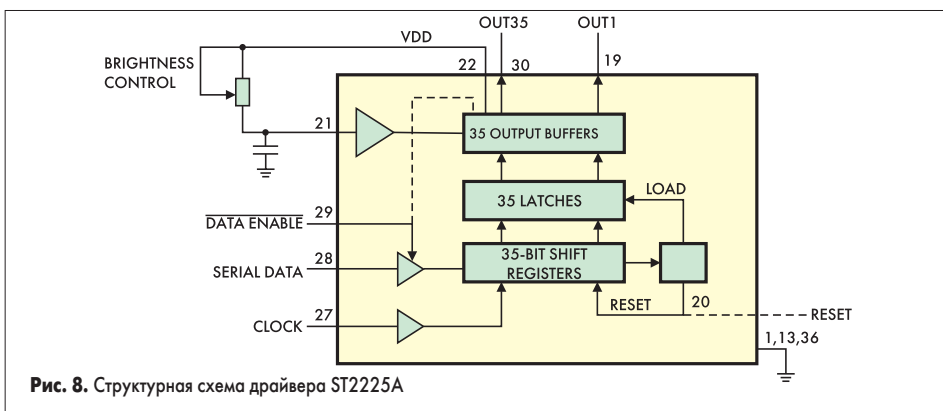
OUT35
OUT1
VDD
BRIGHTNESS CONTROL
22
30
19
21
35 OUTPUT BUFFERS
35 LATCHES
LOAD
$\overline{\text{DATA ENABLE}}$
29
SERIAL DATA
28
35-BIT SHIFT REGISTERS
RESET
20
RESET
CLOCK
27
1,13,36

**Рис. 8.** Структурная схема драйвера ST2225A